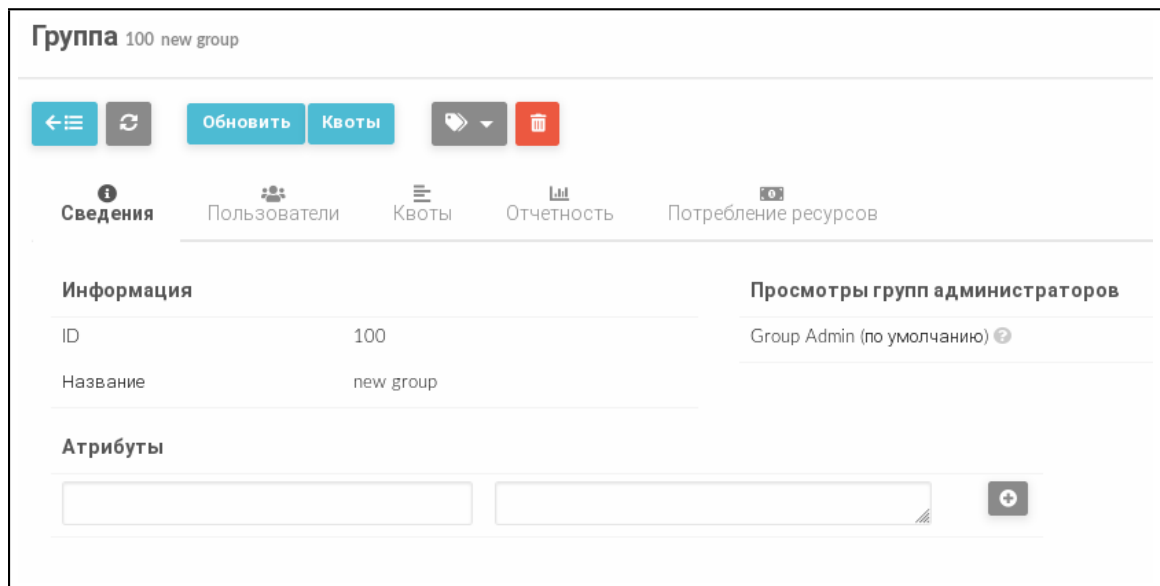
Группа 100 new group

Обновить Квоты

Сведения Пользователи Квоты Отчетность Потребление ресурсов

Информация

| | |
|---|---|
| ID | 100 |
| Название | new group |

Просмотры групп администраторов

Group Admin (по умолчанию)

Атрибуты